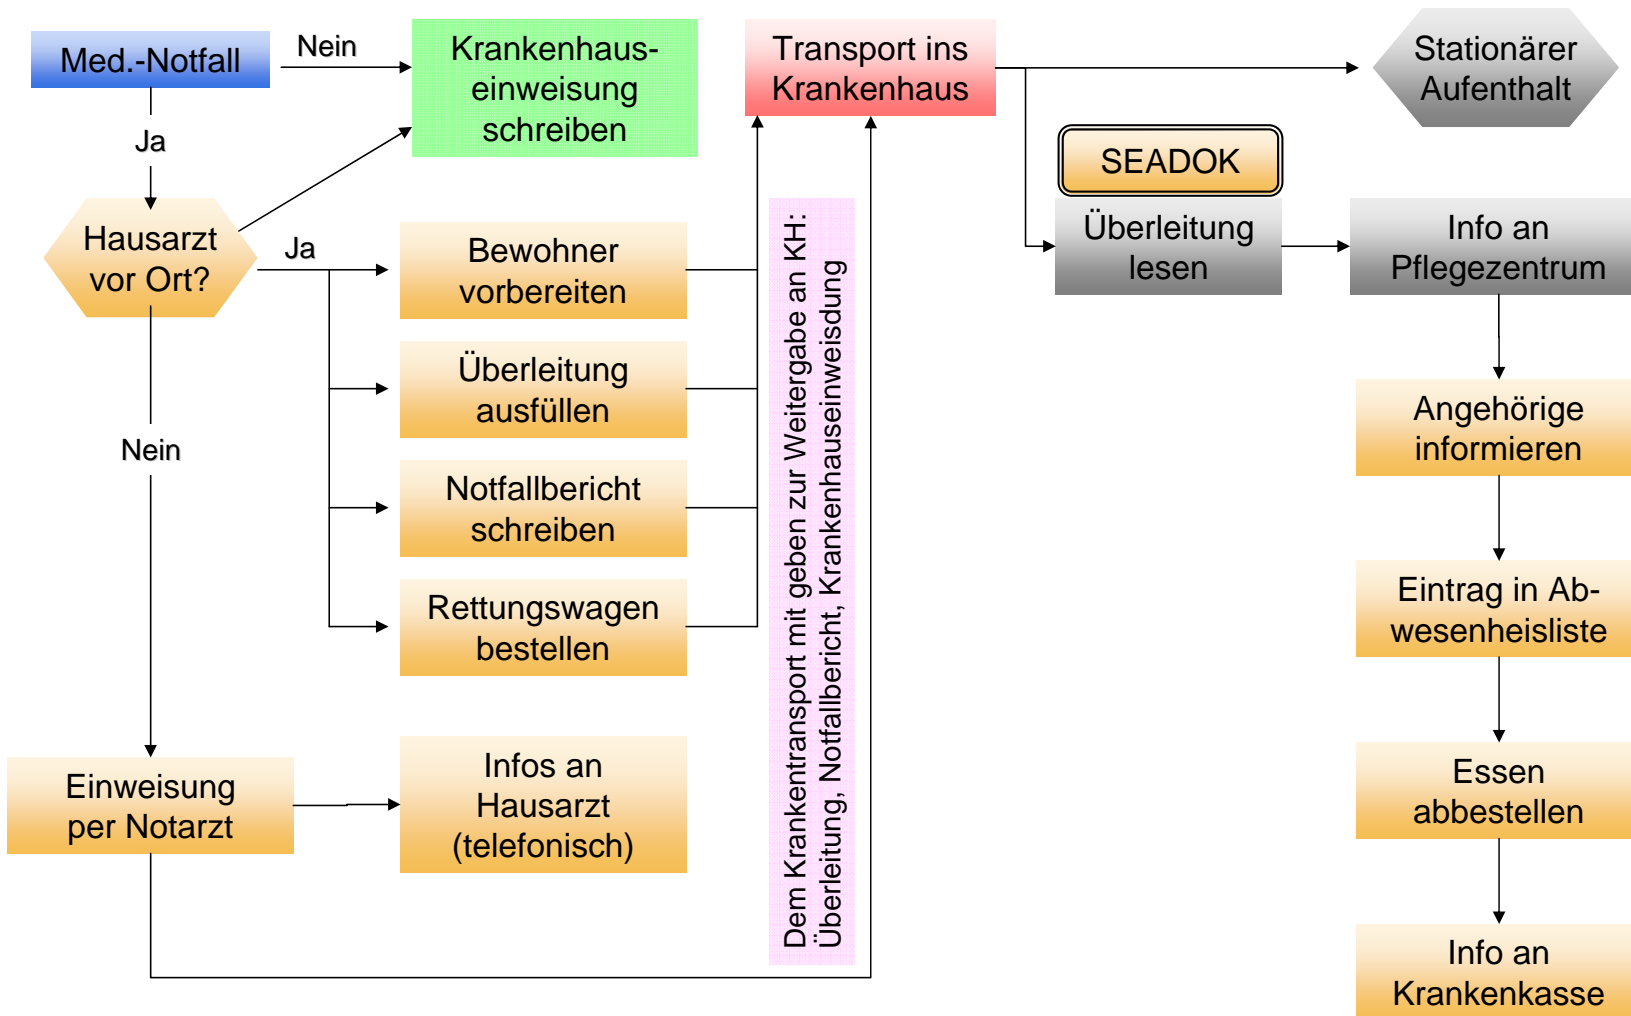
Med.-Notfall

Nein

Krankenhauseinweisung schreiben

Transport ins Krankenhaus

Stationärer Aufenthalt

Ja

SEADOK

Hausarzt vor Ort?

Ja

Bewohner vorbereiten

Überleitung lesen

Info an Pflegezentrum

Überleitung ausfüllen

Angehörige informieren

Nein

Notfallbericht schreiben

Rettungswagen bestellen

Eintrag in Abwesenheisliste

Dem Krankentransport mit geben zur Weitergabe an KH: Überleitung, Notfallbericht, Krankenhauseinweisdung

Einweisung per Notarzt

Infos an Hausarzt (telefonisch)

Essen abbestellen

Info an Krankenkasse